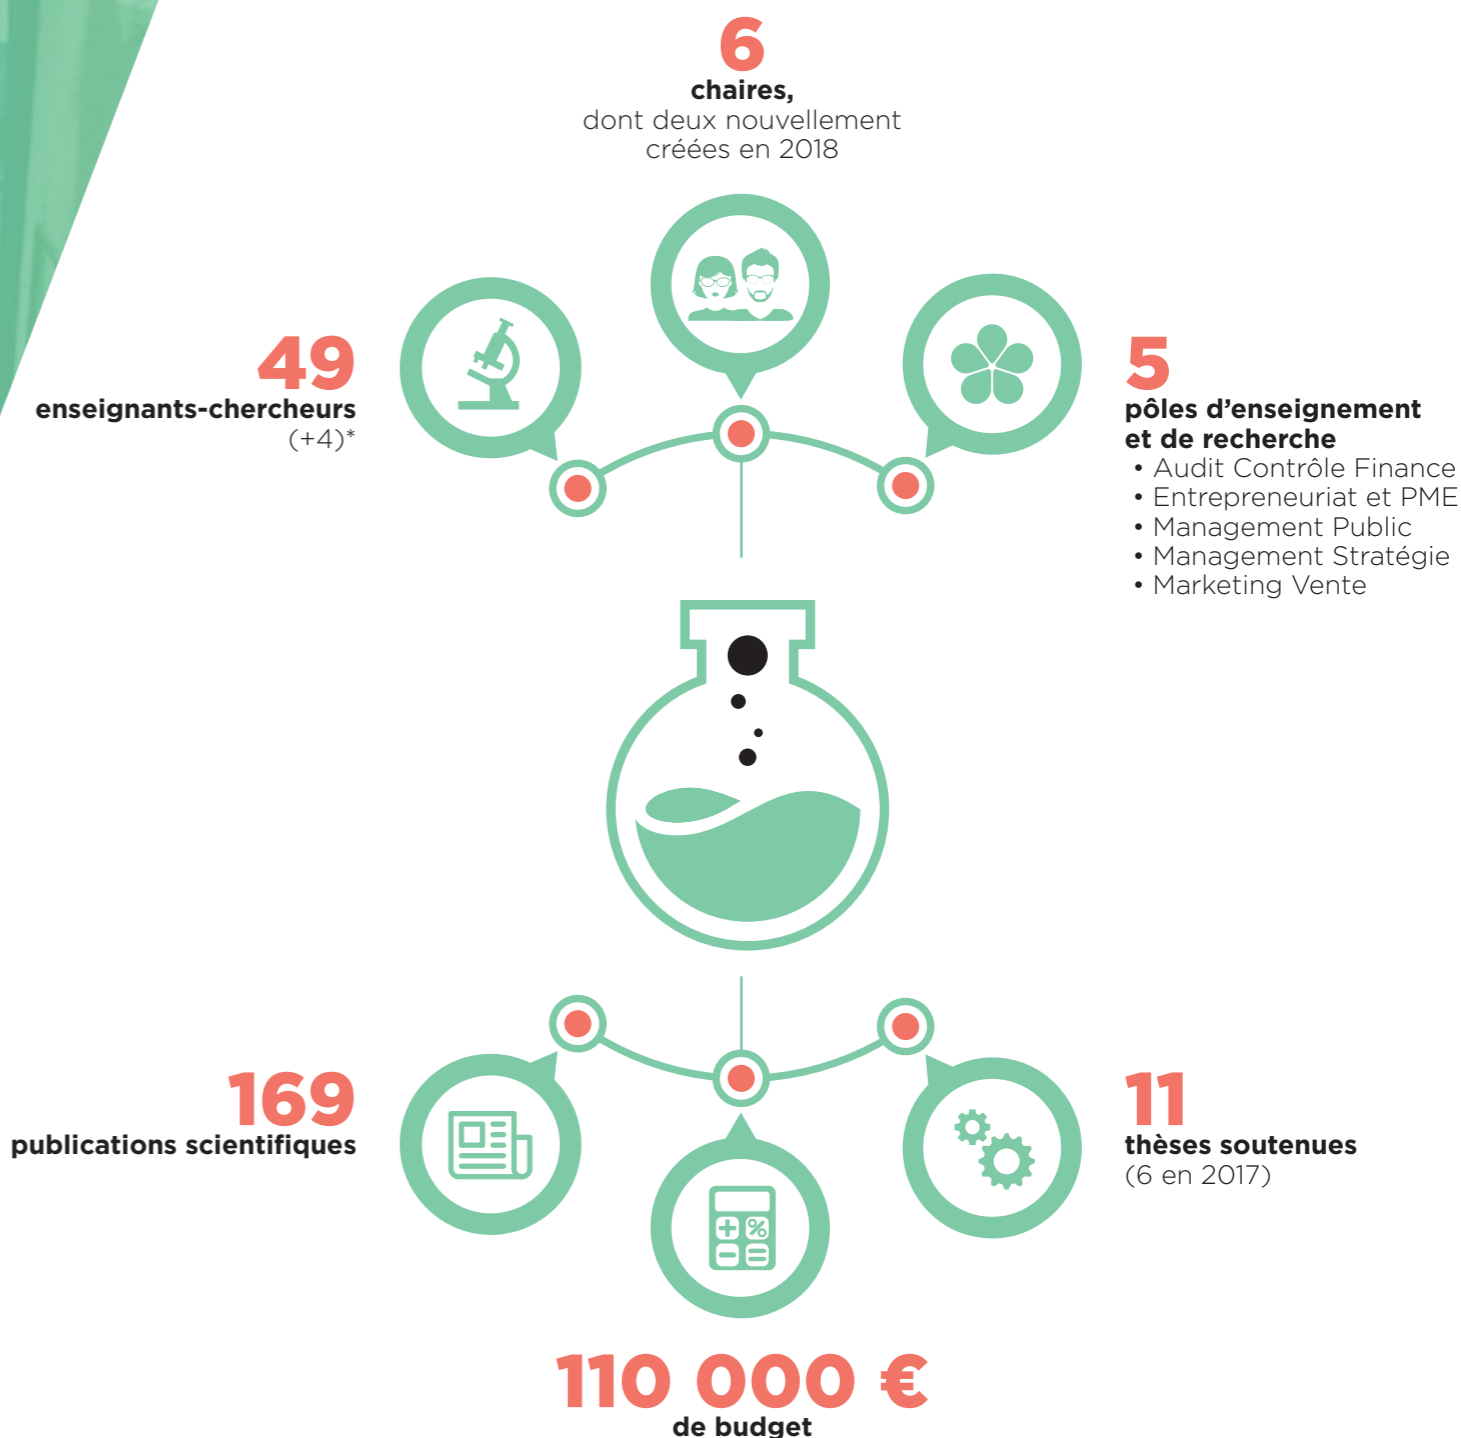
6
chaires,
dont deux nouvellement créées en 2018

49
enseignants-chercheurs
(+4)*

5
pôles d'enseignement et de recherche
• Audit Contrôle Finance
• Entrepreneuriat et PME
• Management Public
• Management Stratégie
• Marketing Vente

169
publications scientifiques

11
thèses soutenues
(6 en 2017)

110 000 €
de budget